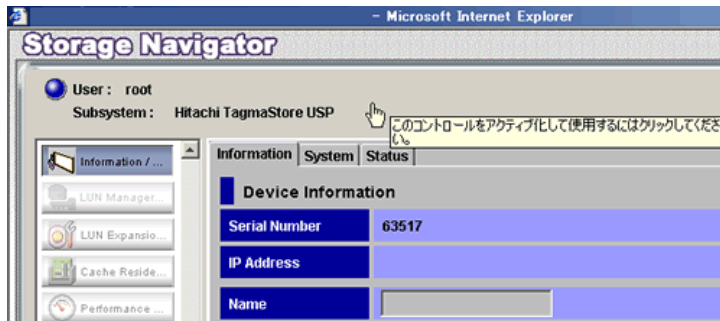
- Microsoft Internet Explorer

Storage Navigator

User : root
Subsystem : Hitachi TagmaStore USP

このコントロールをアクティブ化して使用するにはクリックしてくださ い。

Information / ...
LUN Manager...
LUN Expansio...
Cache Reside...
Performance ...

Information | System | Status

Device Information

| Serial Number | 63517 |
|---|---|
| IP Address | |
| Name | |